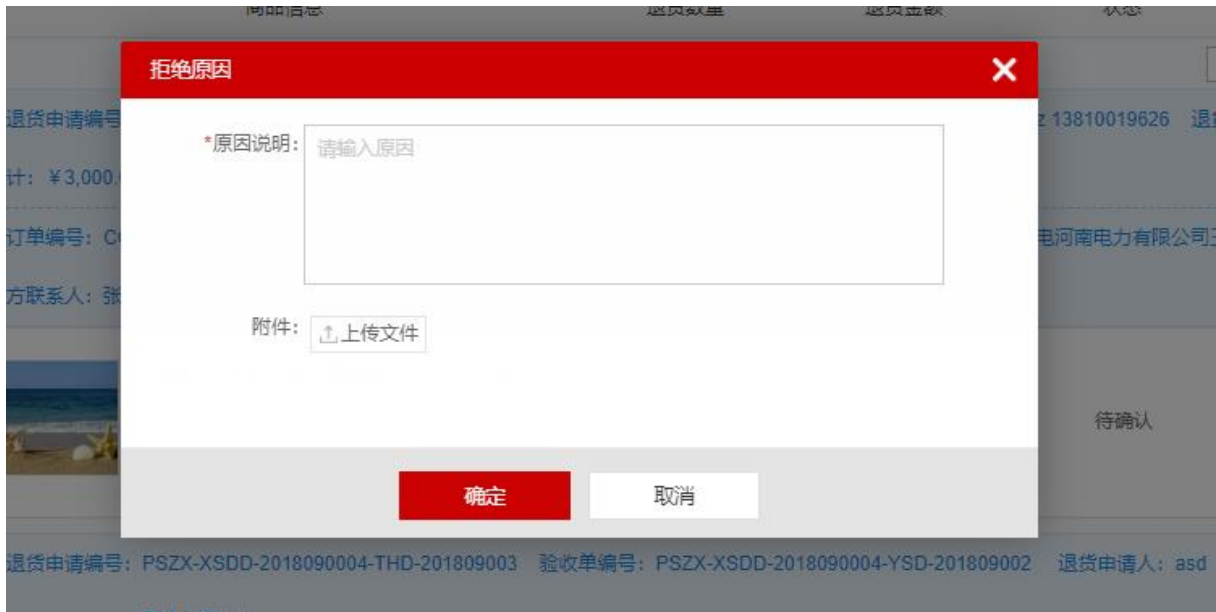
商品信息 退货数量 退货金额 状态

拒绝原因

×

*原因说明: 请输入原因

附件: 上传文件

确定 取消

退货申请编号

z 13810019626 退

计: ¥3,000.

订单编号: C

电河南电力有限公司

方联系人: 张

待确认

退货申请编号: PSZX-XSDD-2018090004-THD-201809003 验收单编号: PSZX-XSDD-2018090004-YSD-201809002 退货申请人: asd